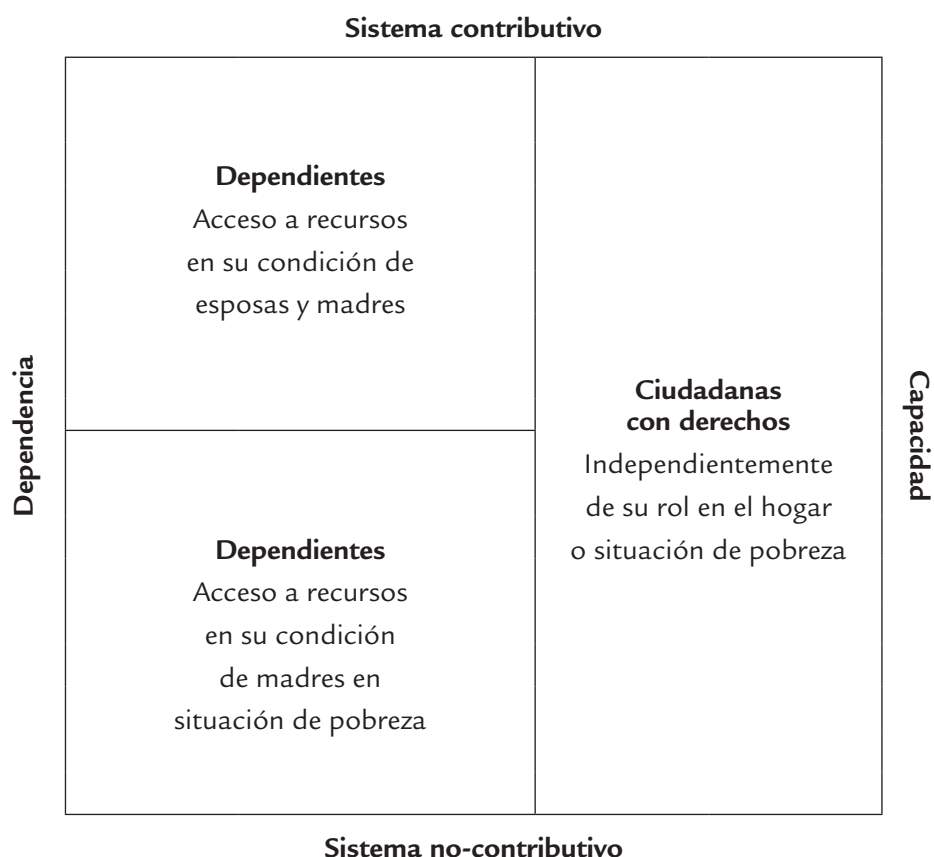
Sistema contributivo

Dependencia

Dependientes
Acceso a recursos en su condición de esposas y madres

Dependientes
Acceso a recursos en su condición de madres en situación de pobreza

Ciudadanas con derechos
Independientemente de su rol en el hogar o situación de pobreza

Capacidad

Sistema no-contributivo